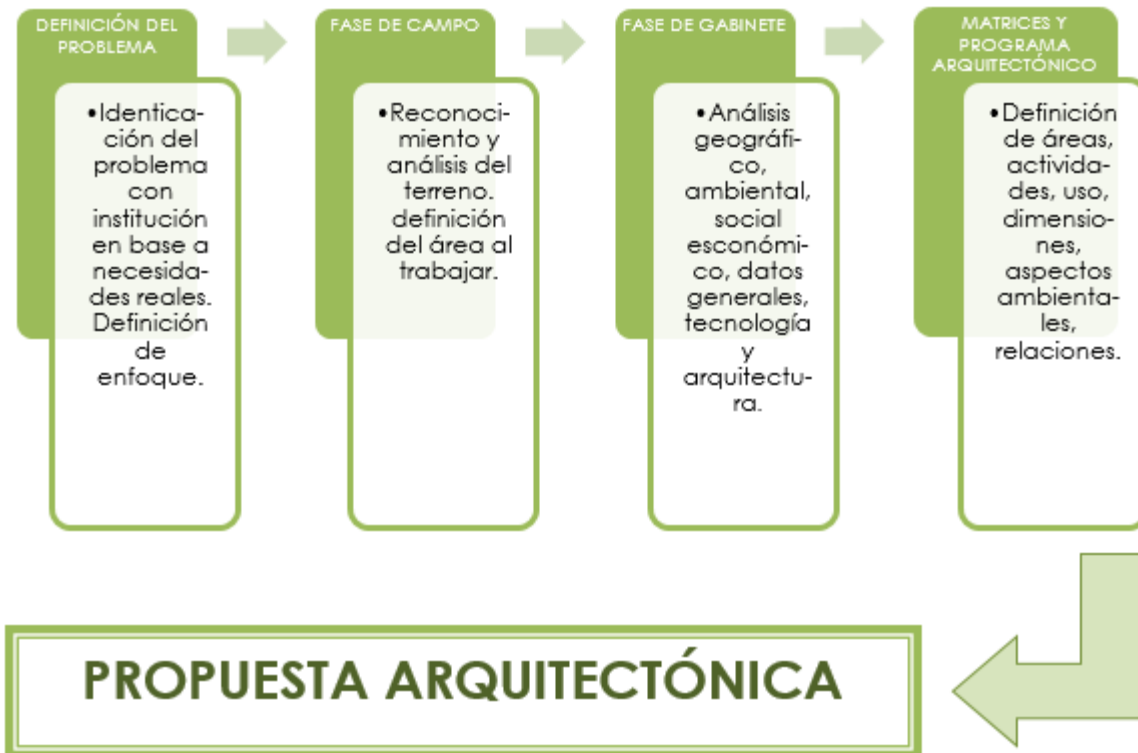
DEFINICIÓN DEL PROBLEMA

• Identicación del problema con institución en base a necesidades reales. Definición de enfoque.

FASE DE CAMPO

• Reconocimiento y análisis del terreno. definición del área al trabajar.

FASE DE GABINETE

• Análisis geográfico, ambiental, social económico, datos generales, tecnología y arquitectura.

MATRICES Y PROGRAMA ARQUITECTÓNICO

• Definición de áreas, actividades, uso, dimensiones, aspectos ambientales, relaciones.

PROPUESTA ARQUITECTÓNICA